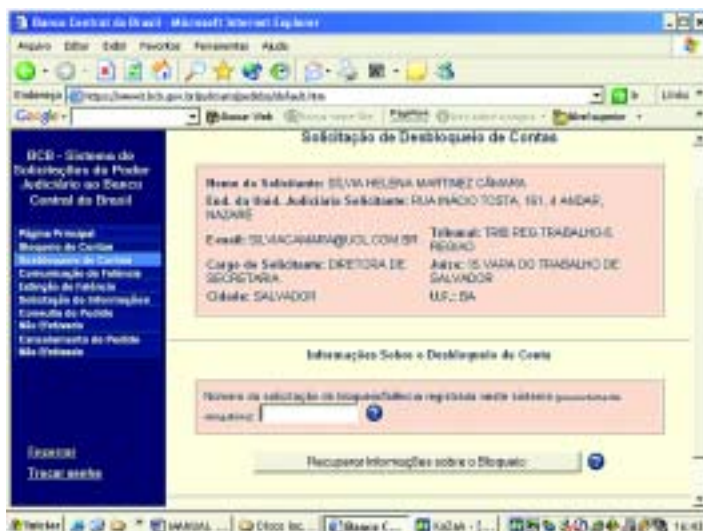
Banco Central do Brasil - Microsoft Internet Explorer

Arquivo Editar Exibir Favoritos Ferramentas Ajuda

Endereço https://www3.bcb.gov.br/bacenjud/pedidos/default.htm

Links

Google

Solicitação de Desbloqueio de Contas

BCB - Sistema de Solicitações do Poder Judiciário ao Banco Central do Brasil

Página Principal
Bloqueio de Contas
Desbloqueio de Contas
Comunicação de Falência
Extinção de Falência
Solicitação de Informações
Consulta de Pedido
Não Efetuado
Cancelamento de Pedido
Não Efetuado

Nome do Solicitante: SILVIA HELENA MARTINEZ CÂMARA

End. da Unid. Judiciária Solicitante: RUA INÁCIO TOSTA, 181, 4 ANDAR, NAZARÉ

E-mail: SILVIACAMARA@UOL.COM.BR

Tribunal: TRIB REG TRABALHO-5 REGIAO

Cargo do Solicitante: DIRETORA DE SECRETARIA

Juízo: 15 VARA DO TRABALHO DE SALVADOR

Cidade: SALVADOR

U.F.: BA

Informações Sobre o Desbloqueio de Conta

Número da solicitação de bloqueio/falência registrada neste sistema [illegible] requisitos:

Recuperar Informações sobre o Bloqueio

Encerrar
Trocar senha

Iniciar MANUAL ... Cisco Inc... Banco C... Kazaa - ... 14:43